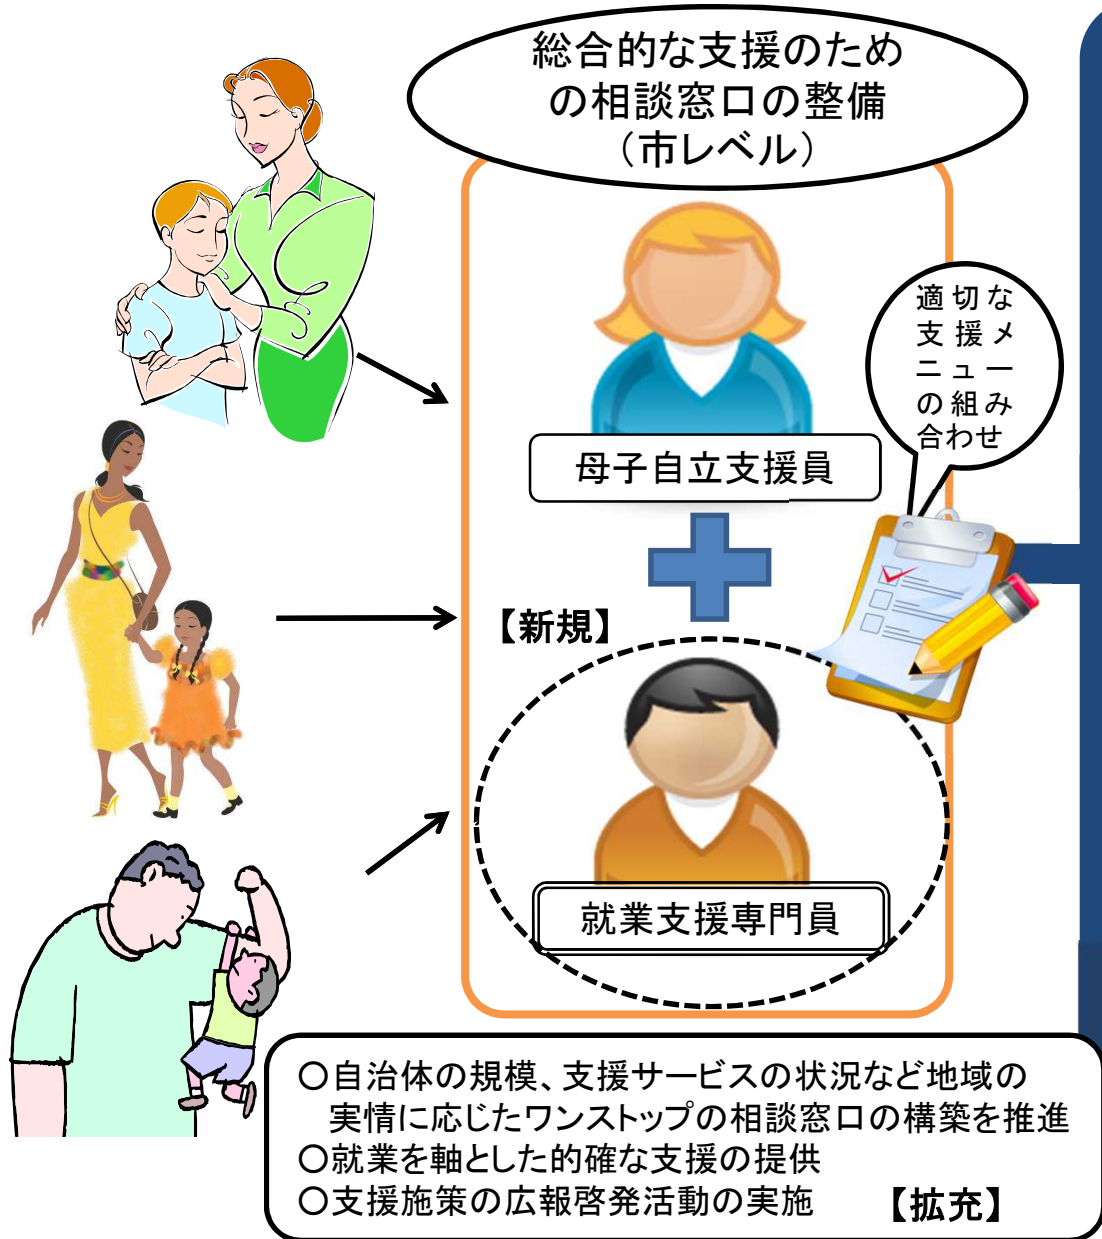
総合的な支援のための相談窓口の整備（市レベル）

適切な支援メニューの組み合わせ

母子自立支援員

【新規】

就業支援専門員

○自治体の規模、支援サービスの状況など地域の実情に応じたワンストップの相談窓口の構築を推進
○就業を軸とした的確な支援の提供
○支援施策の広報啓発活動の実施 【拡充】